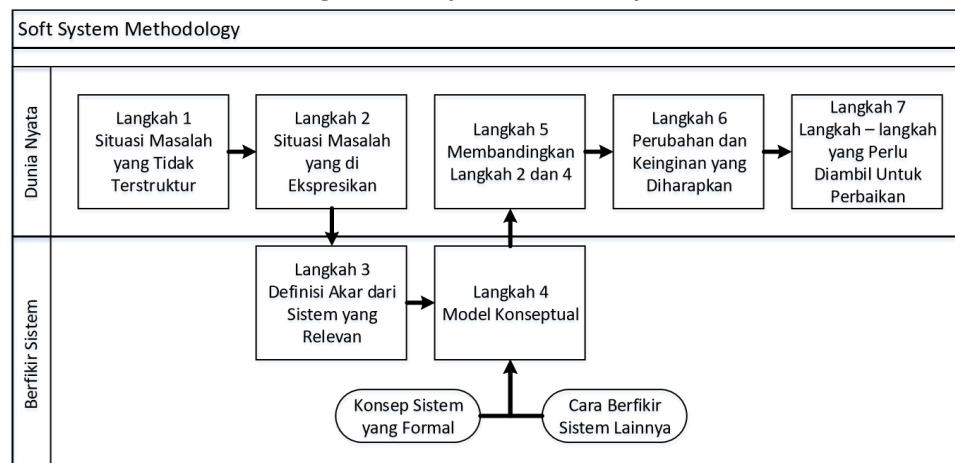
Soft System Methodology

Dunia Nyata

Langkah 1 Situasi Masalah yang Tidak Terstruktur

Langkah 2 Situasi Masalah yang di Ekspresikan

Langkah 5 Membandingkan Langkah 2 dan 4

Langkah 6 Perubahan dan Keinginan yang Diharapkan

Langkah 7 Langkah – langkah yang Perlu Diambil Untuk Perbaikan

Berfikir Sistem

Langkah 3 Definisi Akar dari Sistem yang Relevan

Langkah 4 Model Konseptual

Konsep Sistem yang Formal

Cara Berfikir Sistem Lainnya